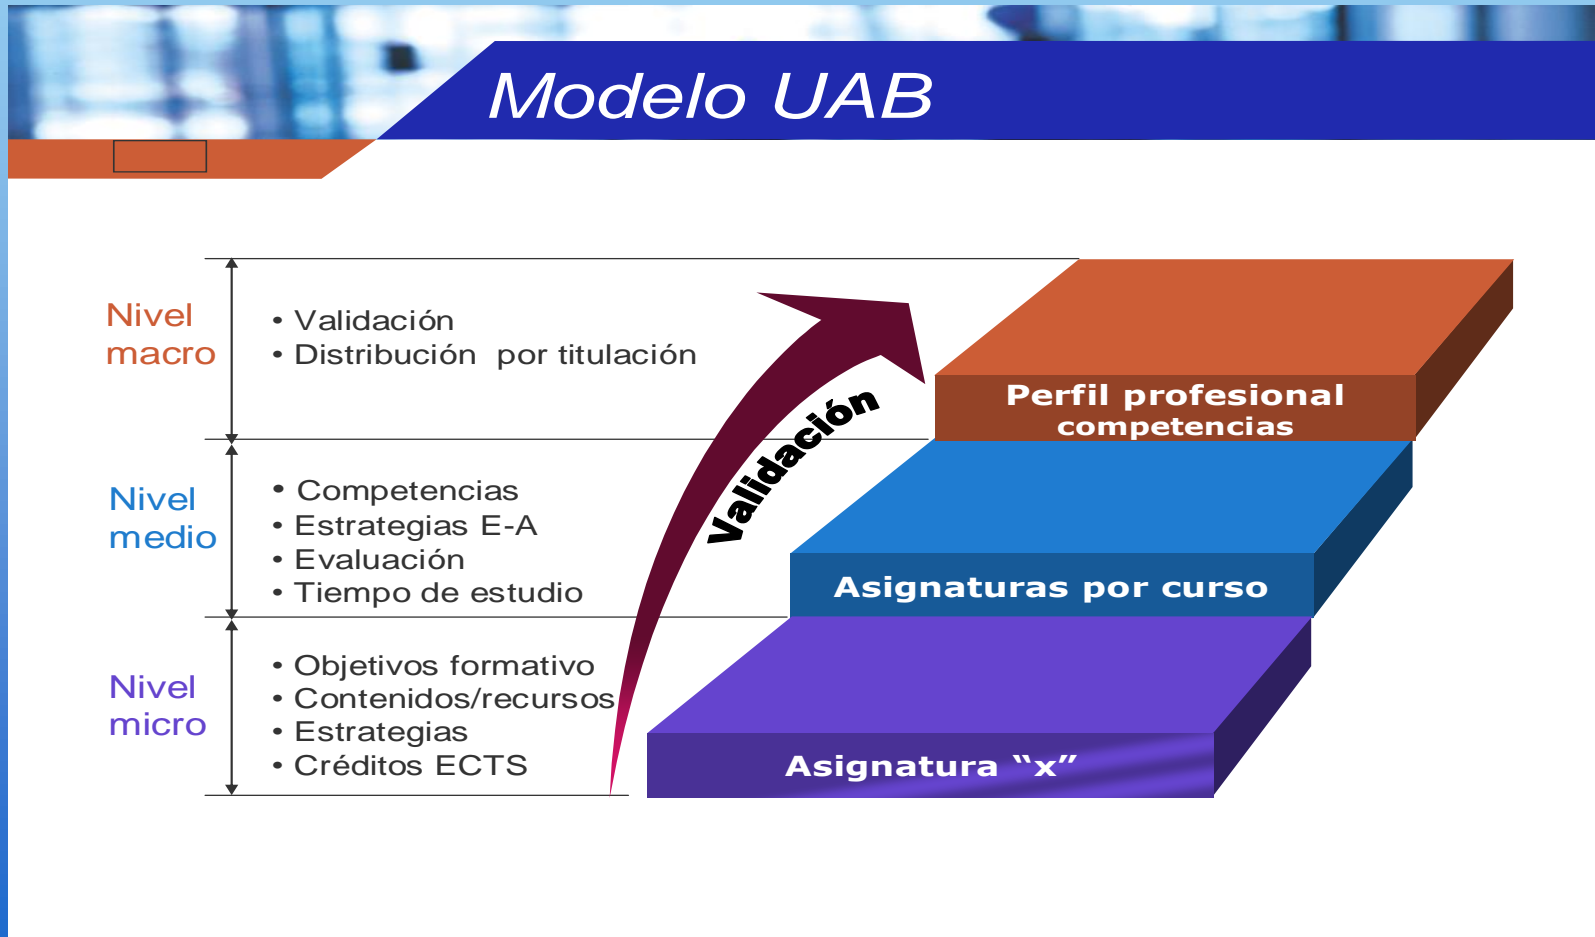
Modelo UAB

Nivel macro

• Validación
• Distribución por titulación

Nivel medio

• Competencias
• Estrategias E-A
• Evaluación
• Tiempo de estudio

Nivel micro

• Objetivos formativo
• Contenidos/recursos
• Estrategias
• Créditos ECTS

Validación

Perfil profesional competencias

Asignaturas por curso

Asignatura "x"